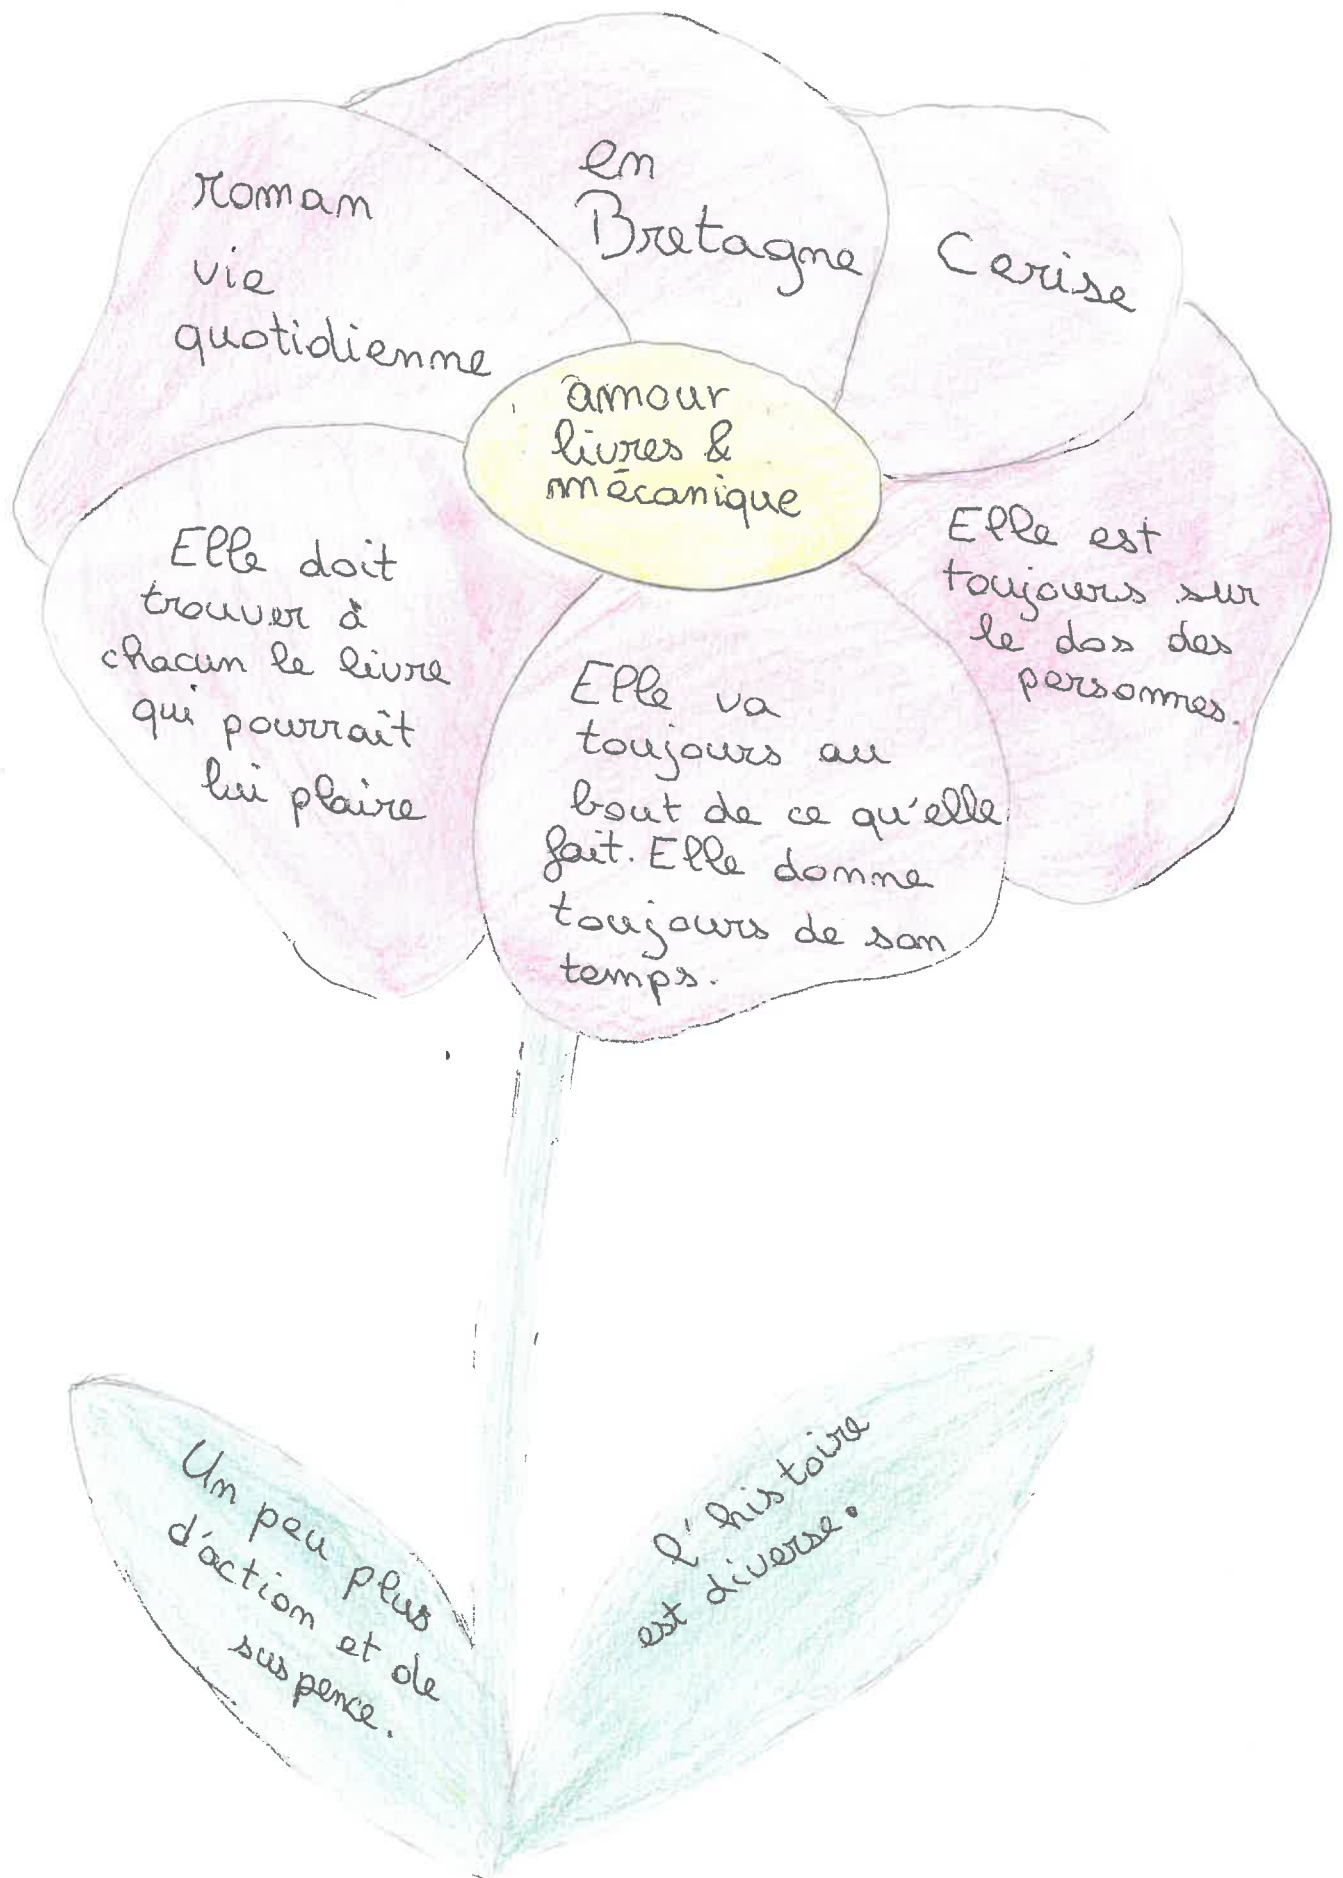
roman

vie quotidienne

en Bretagne

Cerise

amour livres & mécanique

Elle doit trouver à chacun le livre qui pourrait lui plaire

Elle est toujours sur le dos des personnes.

Elle va toujours au bout de ce qu'elle fait. Elle donne toujours de son temps.

Un peu plus d'action et de suspence.

l'histoire est diverse.